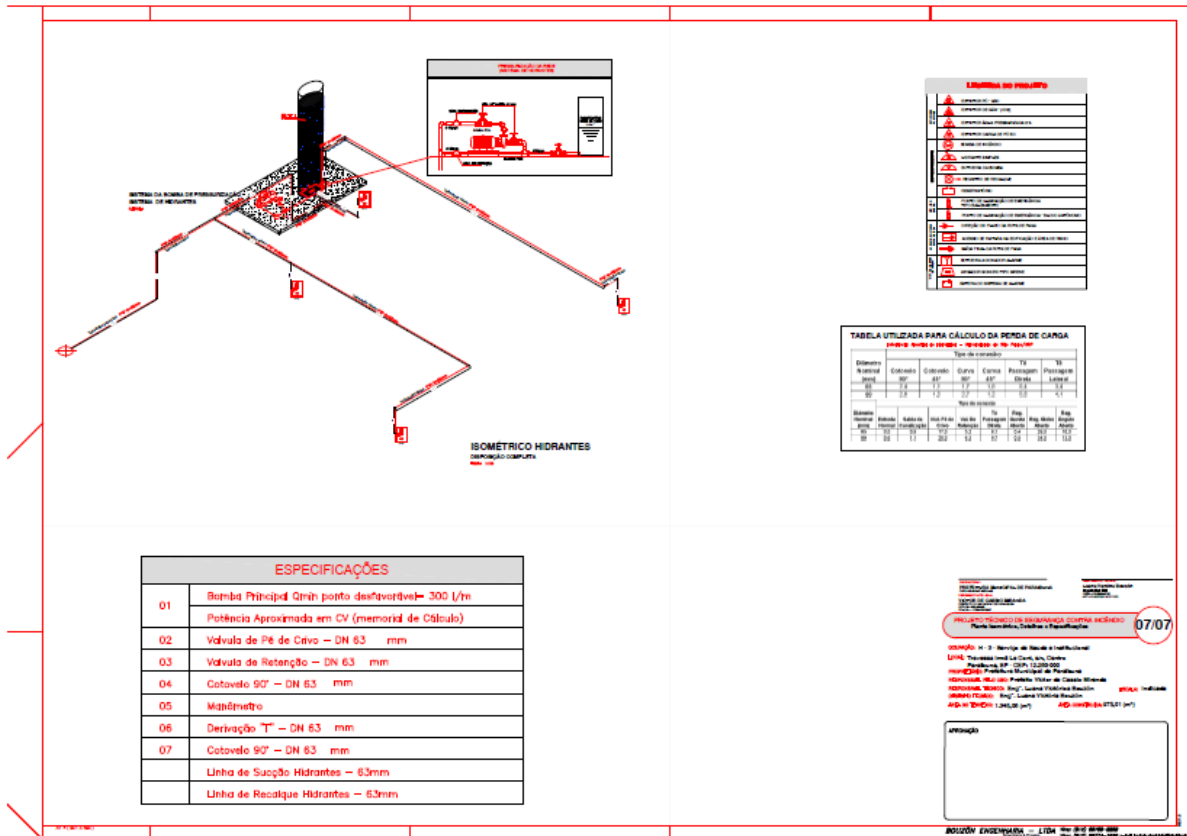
SISTEMA DA BOMBA DE PRESSURIZAÇÃO
SISTEMA DE HIDRANTES

LEGENDA DO PROJETO

TABELA UTILIZADA PARA CÁLCULO DA PERDA DE CARGA

| Diâmetro Nominal (mm) | Cotovelo 90° | Cotovelo 45° | Curva 90° | Curva 45° | Tê Passagem Direta | Tê Passagem Lateral |
|---|---|---|---|---|---|---|
| 63 | 2,4 | 1,1 | 1,7 | 1,0 | 1,4 | 3,8 |
| 80 | 2,5 | 1,2 | 2,2 | 1,2 | 1,5 | 4,1 |

ISOMÉTRICO HIDRANTES
DISPOSIÇÃO COMPLETA

ESPECIFICAÇÕES

| | |
|---|---|
| 01 | Bomba Principal Qmín ponto desfavorável= 300 l/m |
| | Potência Aproximada em CV (memorial de Cálculo) |
| 02 | Valvula de Pé de Crivo – DN 63 mm |
| 03 | Valvula de Retenção – DN 63 mm |
| 04 | Cotovelo 90° – DN 63 mm |
| 05 | Manômetro |
| 06 | Derivação "T" – DN 63 mm |
| 07 | Cotovelo 90° – DN 63 mm |
| | Linha de Sucção Hidrantes – 63mm |
| | Linha de Recalque Hidrantes – 63mm |

PROJETO TÉCNICO DE SEGURANÇA CONTRA INCÊNDIO
Planta Isométrica, Detalhes e Especificações
07/07
OCUPAÇÃO: H - 3 - Serviço de Saúde e Institucional
PROPRIETÁRIO: Prefeitura Municipal de Peruíbe
RESPONSÁVEL TÉCNICO: Eng.ª Luana Vitória Bouzon
ÁREA DO TERRENO: 1.340,00 (m²)
APROVAÇÃO
BOUZON ENGENHARIA – LTDA